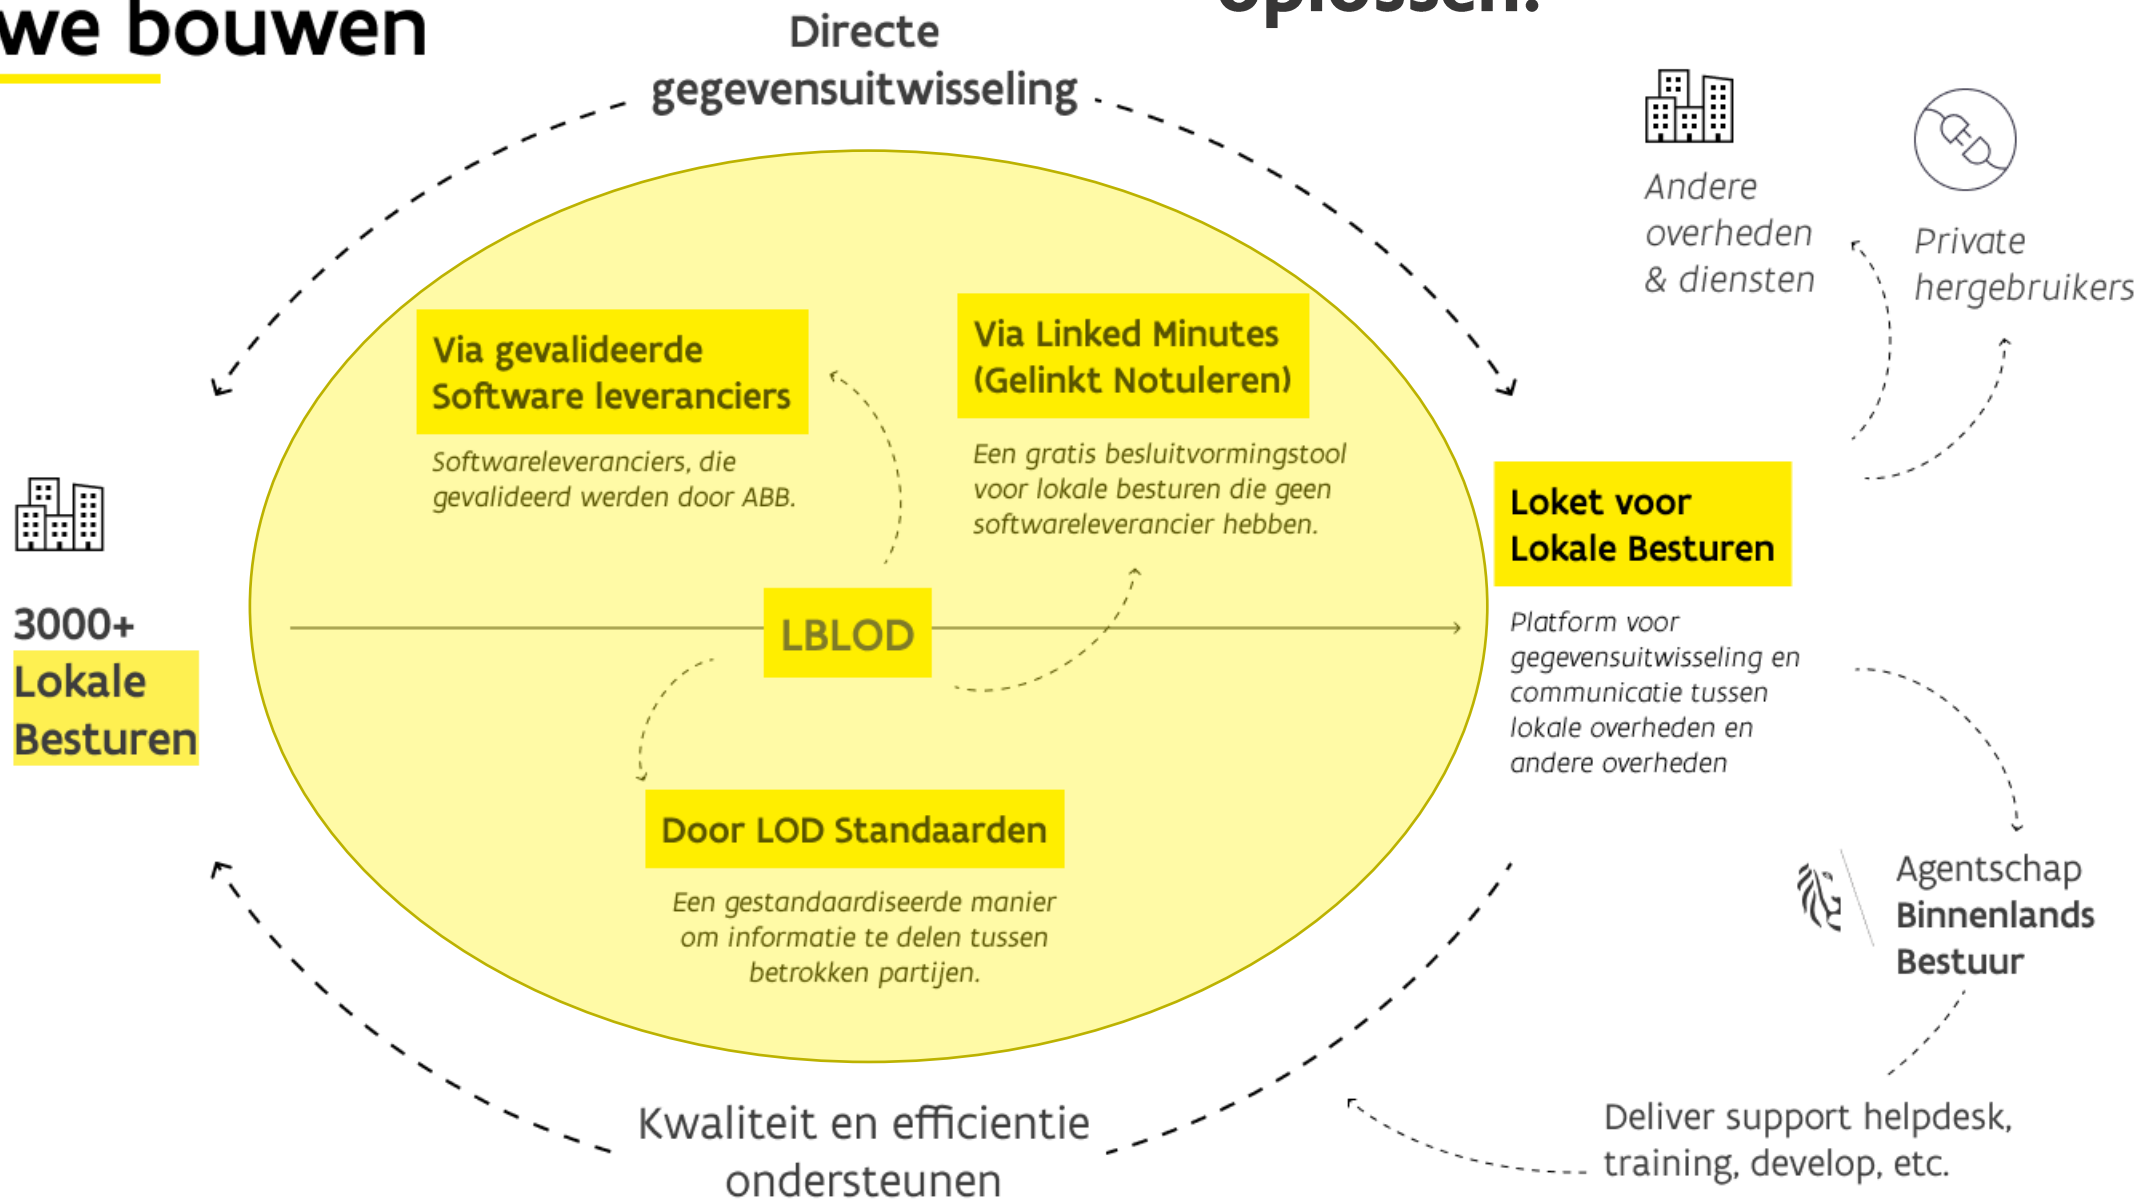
we bouwen

oplossen:

Directe gegevensuitwisseling

Andere overheden & diensten

Private hergebruikers

Via gevalideerde Software leveranciers

Softwareleveranciers, die gevalideerd werden door ABB.

Via Linked Minutes (Gelinkt Notuleren)

Een gratis besluitvormingstool voor lokale besturen die geen softwareleverancier hebben.

3000+ Lokale Besturen

LBLOD

Loket voor Lokale Besturen

Platform voor gegevensuitwisseling en communicatie tussen lokale overheden en andere overheden

Door LOD Standaarden

Een gestandaardiseerde manier om informatie te delen tussen betrokken partijen.

Agentschap Binnenlands Bestuur

Kwaliteit en efficientie ondersteunen

Deliver support helpdesk, training, develop, etc.